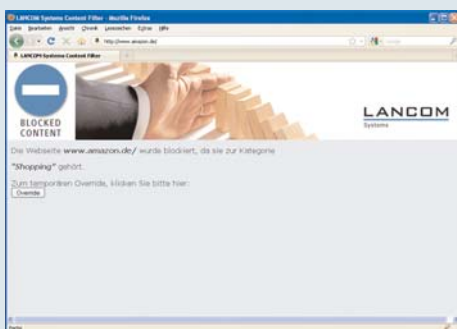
LANCOM Systems Content Filter - Mozilla Firefox

Datei Bearbeiten Ansicht Chronik Lesezeichen Extras Hilfe

http://www.amazon.de/

LANCOM Systems Content Filter

BLOCKED CONTENT

LANCOM
Systems

Die Webseite www.amazon.de/ wurde blockiert, da sie zur Kategorie "Shopping" gehört.

Zum temporären Override, klicken Sie bitte hier:

Override

Fertig